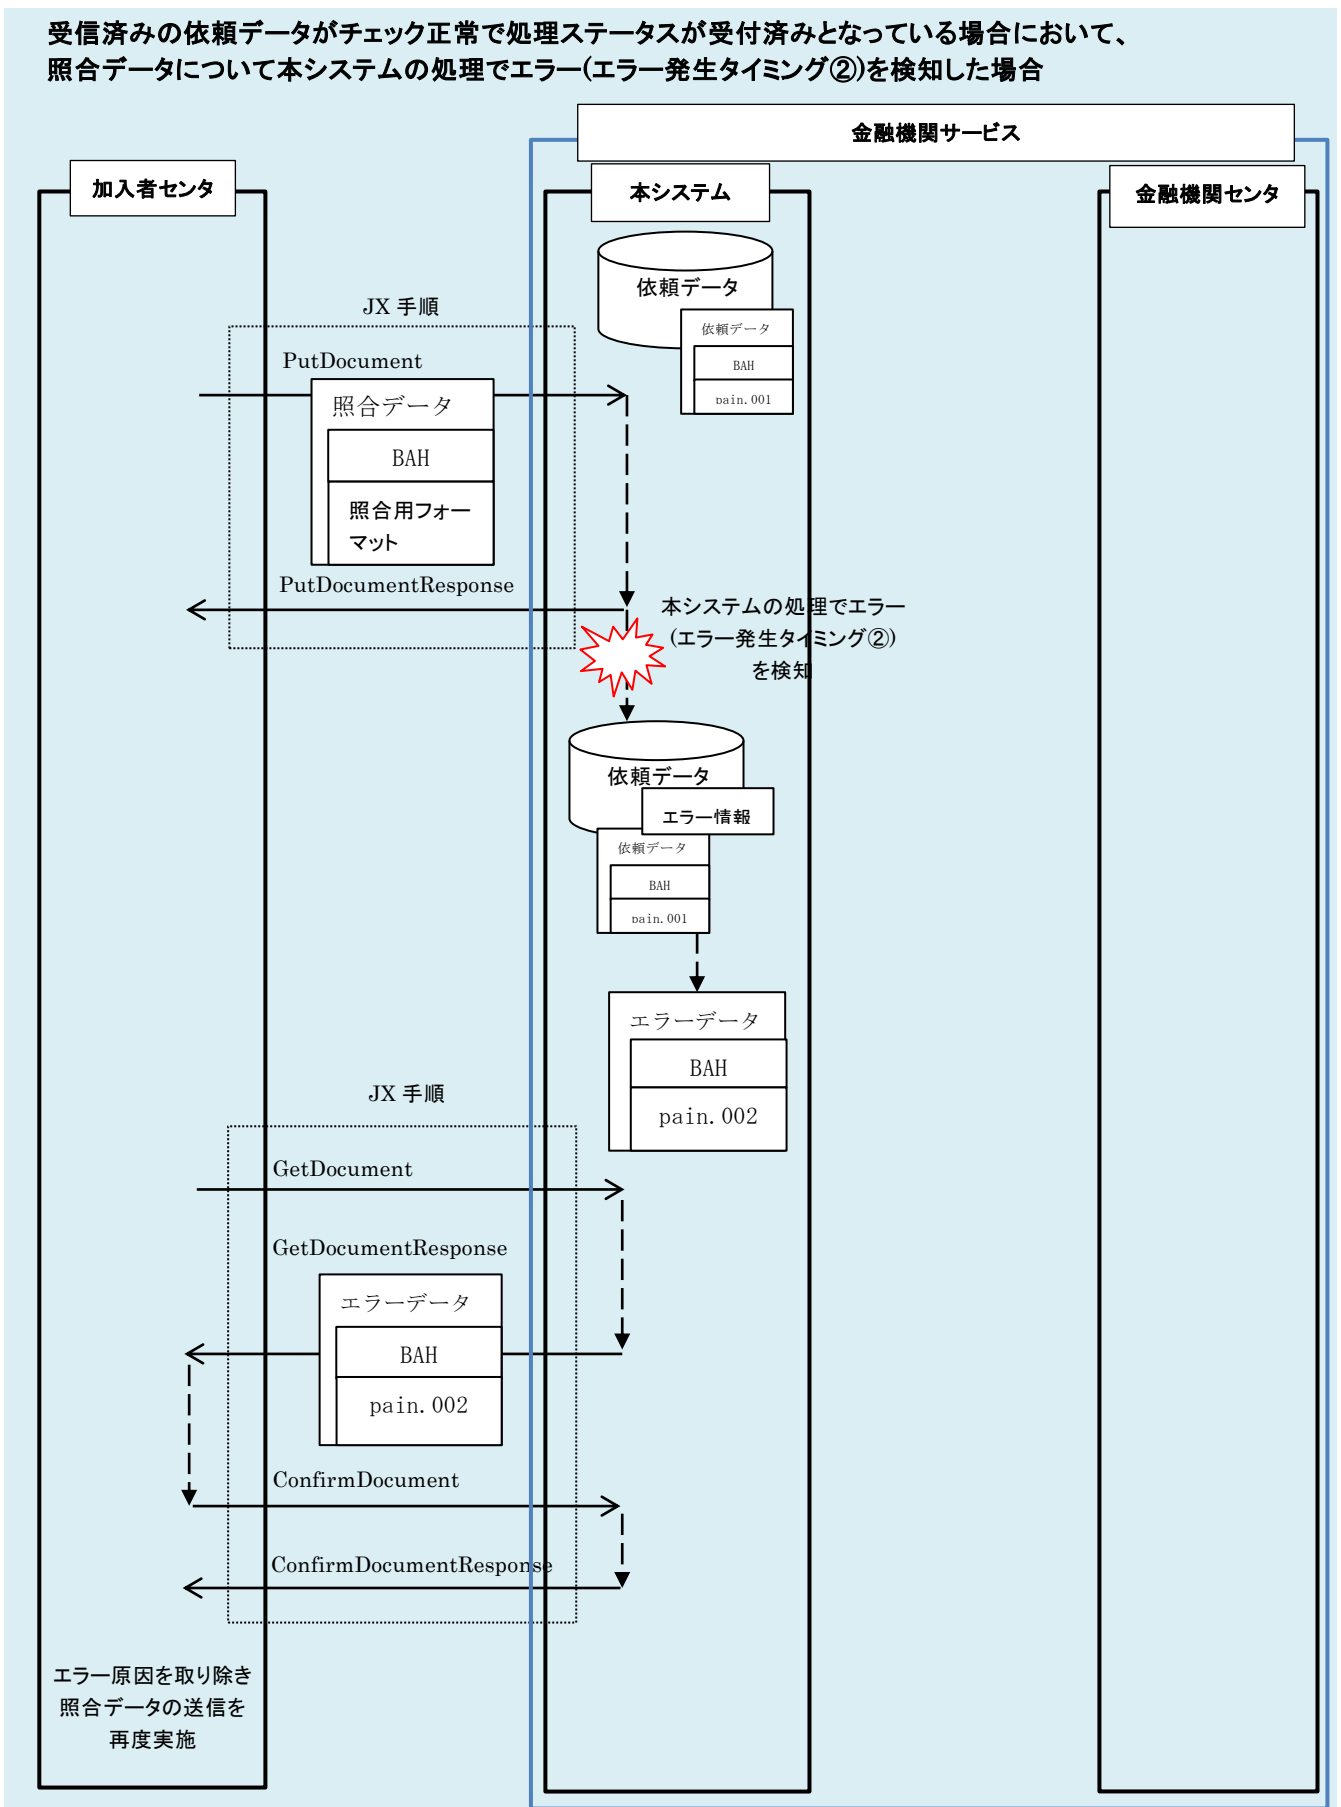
受信済みの依頼データがチェック正常で処理ステータスが受付済みとなっている場合において、照合データについて本システムの処理でエラー(エラー発生タイミング②)を検知した場合

金融機関サービス

加入者センタ

本システム

金融機関センタ

依頼データ

依頼データ

BAH

pain. 001

JX 手順

PutDocument

照合データ

BAH

照合用フォーマット

PutDocumentResponse

本システムの処理でエラー (エラー発生タイミング②) を検知

依頼データ

エラー情報

依頼データ

BAH

pain. 001

エラーデータ

BAH

pain. 002

JX 手順

GetDocument

GetDocumentResponse

エラーデータ

BAH

pain. 002

ConfirmDocument

ConfirmDocumentResponse

エラー原因を取り除き照合データの送信を再度実施